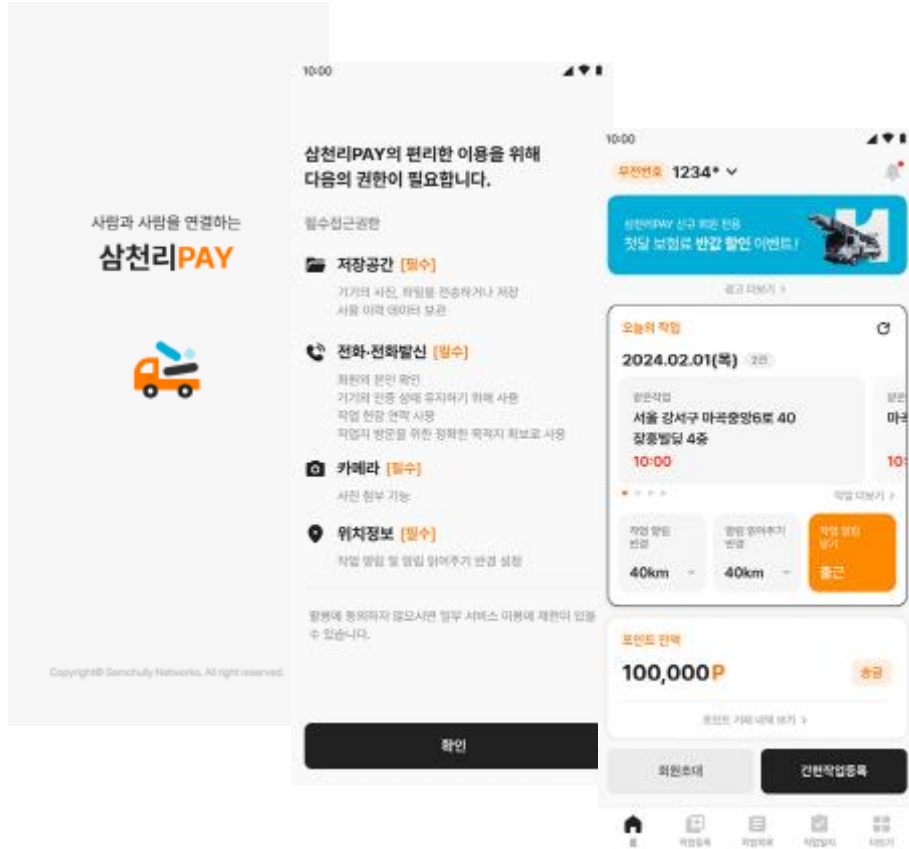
사람과 사람을 연결하는

삼천리PAY

Copyright© Samchully Networks. All right reserved.

10:00

삼천리PAY의 편리한 이용을 위해 다음의 권한이 필요합니다.

필수접근권한

저장공간 [필수]

기기의 사진, 파일을 전송하거나 저장 사용 이력 데이터 보관

전화·전화발신 [필수]

회원의 본인 확인
기기의 인증 상태 유지하기 위해 사용
작업 현장 연락 사용
작업지 방문을 위한 정확한 목적지 확보로 사용

카메라 [필수]

사진 첨부 기능

위치정보 [필수]

작업 알림 및 알림 알려주기 반경 설정

항목에 동의하지 않으시면 일부 서비스 이용에 제한이 있을 수 있습니다.

확인

10:00

무전번호 1234*

삼천리PAY 신규 회원 전용
첫달 보험료 반값 할인 이벤트!

광고 더보기 >

오늘의 작업

2024.02.01(목) 2건

알린작업
서울 강서구 마곡중앙6로 40 장흥빌딩 4층
10:00

알린
마곡
10:

작업 더보기 >

작업 알림 반경
40km

알림 알려주기 반경
40km

작업 알림 받기
출근

포인트 잔액

100,000P

충금

포인트 거래 내역 보기 >

회원초대

간편작업등록

홈 작업등록 작업목록 작업일지 더보기